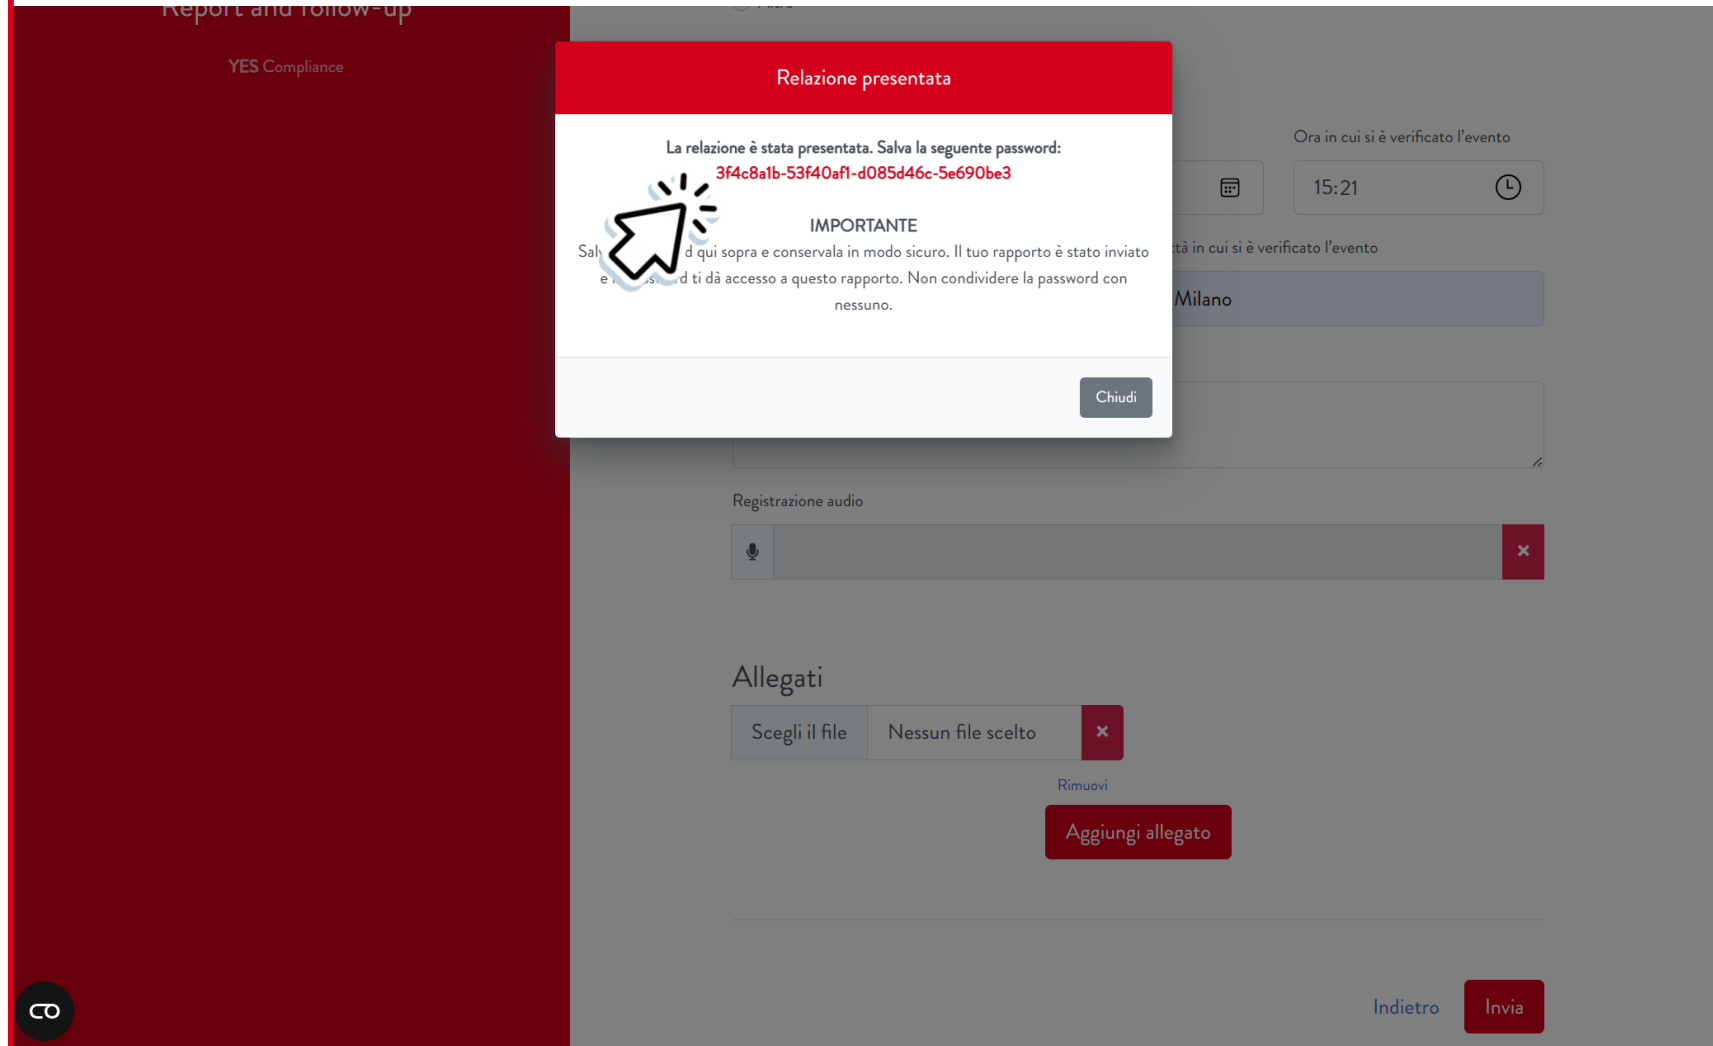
Report and follow-up

YES Compliance

Relazione presentata

La relazione è stata presentata. Salva la seguente password:
3f4c8a1b-53f40af1-d085d46c-5e690be3

IMPORTANTE

Sal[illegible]d qui sopra e conservala in modo sicuro. Il tuo rapporto è stato inviato e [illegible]d ti dà accesso a questo rapporto. Non condividere la password con nessuno.

Chiudi

Ora in cui si è verificato l'evento

15:21

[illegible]tà in cui si è verificato l'evento

Milano

Registrazione audio

Allegati

Scegli il file

Nessun file scelto

Rimuovi

Aggiungi allegato

Indietro

Invia